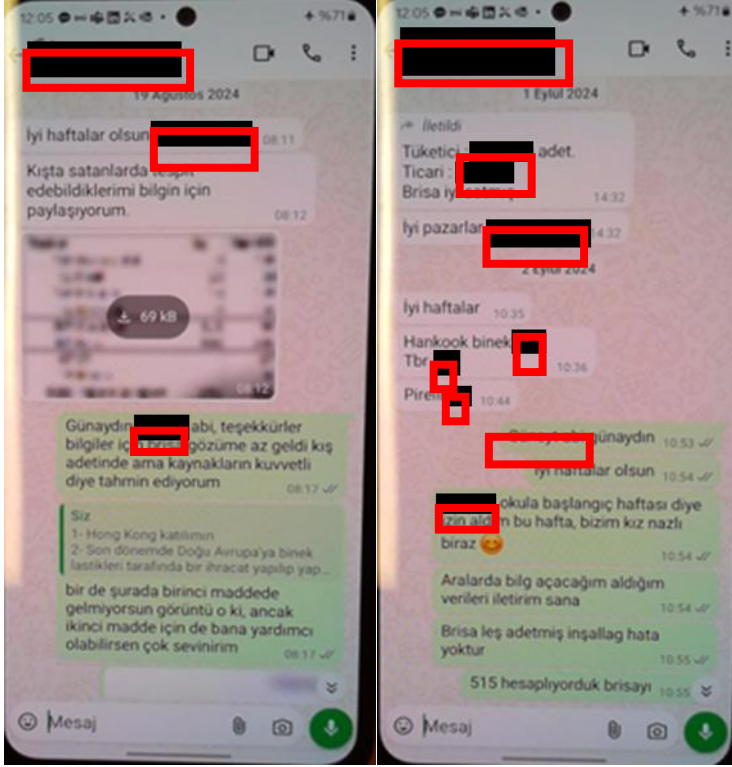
12:05 %71

19 Ağustos 2024

İyi haftalar olsun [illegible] 08:11

Kışta satanlarda tespit edebildiklerimi bilgin için paylaşıyorum. 08:12

69 kB 08:12

Günaydın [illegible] abi, teşekkürler bilgiler için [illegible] gözüme az geldi kış adetinde ama kaynakların kuvvetli diye tahmin ediyorum 08:17

Siz
1- Hong Kong katılımın
2- Son dönemde Doğu Avrupa'ya binek lastikleri tarafında bir ihracat yapılıp yap...

bir de şurada birinci maddede gelmiyorsun görüntü o ki, ancak ikinci madde için de bana yardımcı olabilirsen çok sevinirim 08:17

Mesaj

12:05 %71

1 Eylül 2024

İletildi
Tüketici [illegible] adet.
Ticari : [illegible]
Brisa iy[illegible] 14:32

İyi pazarlar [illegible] 14:32

2 Eylül 2024

İyi haftalar 10:35

Hankook binek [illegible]
Tbr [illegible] 10:36

Pire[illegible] 10:44

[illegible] günaydın 10:53

İyi haftalar olsun 10:54

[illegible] okula başlangıç haftası diye izin aldı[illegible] bu hafta, bizim kız nazlı biraz 😊 10:54

Aralarda bilg açacağım aldığım verileri iletirim sana 10:54

Brisa leş adetmiş inşallag hata yoktur 10:55

515 hesaplıyorduk brisayı 10:55

Mesaj